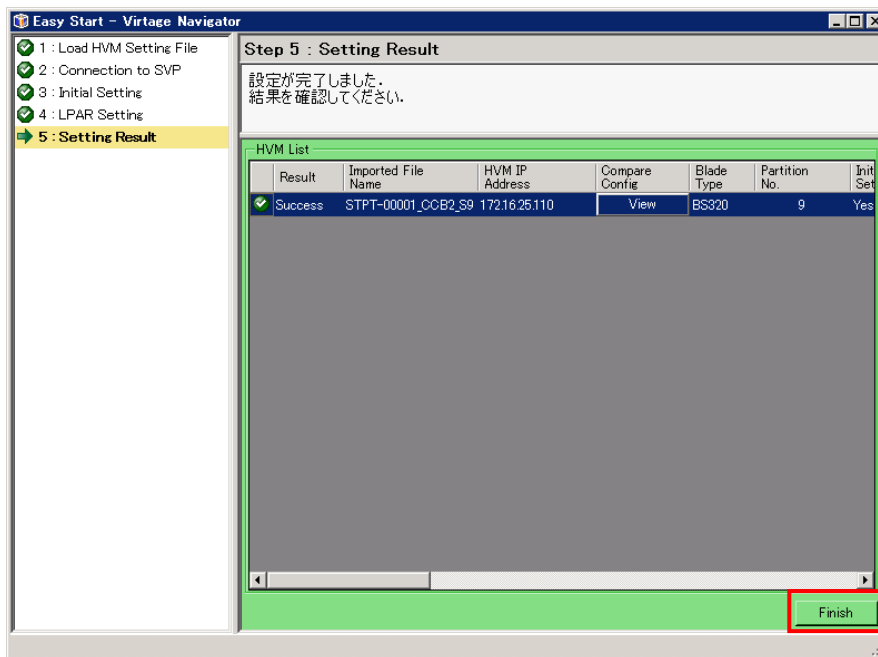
Easy Start - Virtage Navigator

1 : Load HVM Setting File
2 : Connection to SVP
3 : Initial Setting
4 : LPAR Setting
5 : Setting Result

Step 5 : Setting Result

設定が完了しました.
結果を確認してください.

HVM List

| | Result | Imported File Name | HVM IP Address | Compare Config | Blade Type | Partition No. | Init Set |
|---|---|---|---|---|---|---|---|
| | Success | STPT-00001_CCB2_S9 | 172.16.25.110 | View | BS320 | 9 | Yes |

Finish